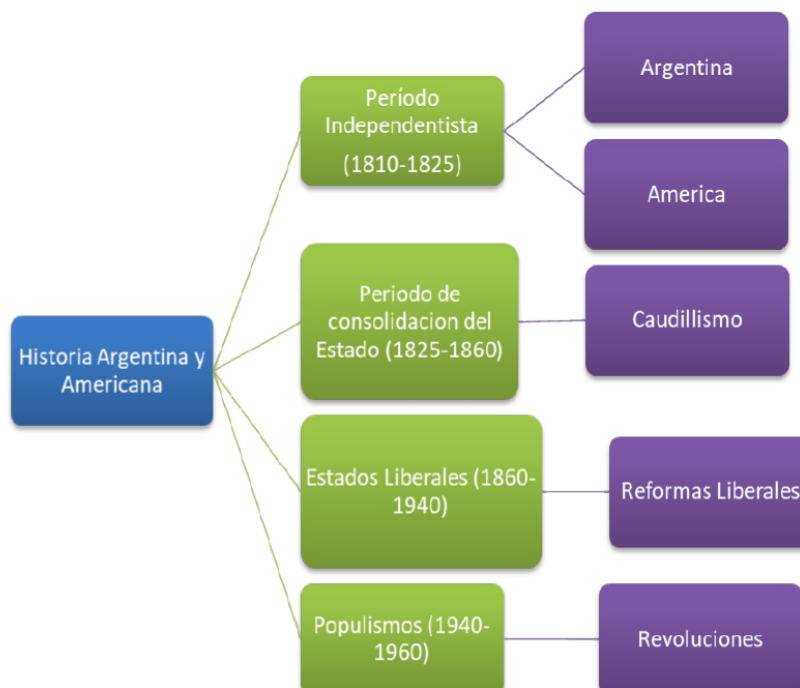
Historia Argentina y Americana

Período Independentista (1810-1825)

Argentina

America

Periodo de consolidacion del Estado (1825-1860)

Caudillismo

Estados Liberales (1860-1940)

Reformas Liberales

Populismos (1940-1960)

Revoluciones